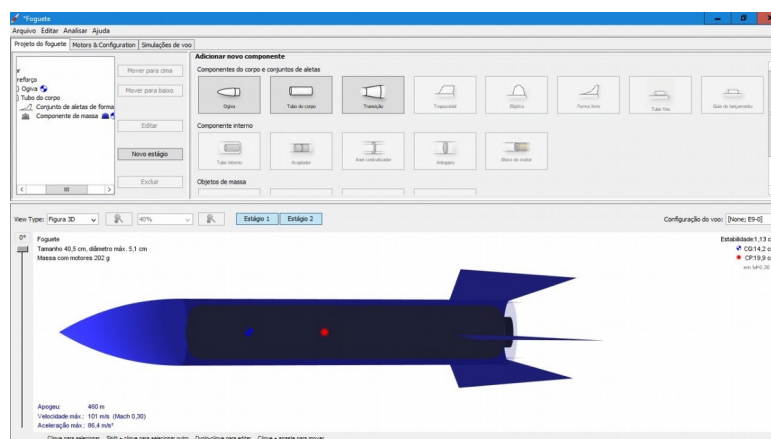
*Foguete
Arquivo Editar Analisar Ajuda
Projeto do foguete | Motors & Configuration | Simulações de voo

r
reforço
) Ogiva
) Tubo do corpo
Conjunto de aletas de forma
Componente de massa

Mover para cima
Mover para baixo
Editar
Novo estágio
Excluir

Adicionar novo componente
Componentes do corpo e conjuntos de aletas
Ogiva
Tubo do corpo
Transição
Trapezoidal
Elíptica
Forma livre
Tubo fins
Guia de lançamento
Componente interno
Tubo interno
Acoplador
Anel centralizador
Antepara
Bloco do motor
Objetos de massa

View Type: Figura 3D
40%
Estágio 1
Estágio 2
Configuração do voo: [None; E9-0]

0°
Foguete
Tamanho 40,5 cm, diâmetro máx. 5,1 cm
Massa com motores 202 g

Estabilidade:1,13 c
CG:14,2 c
CP:19,9 c
em M=0,30

Apogeu: 460 m
Velocidade máx.: 101 m/s (Mach 0,30)
Aceleração máx.: 86,4 m/s²
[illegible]